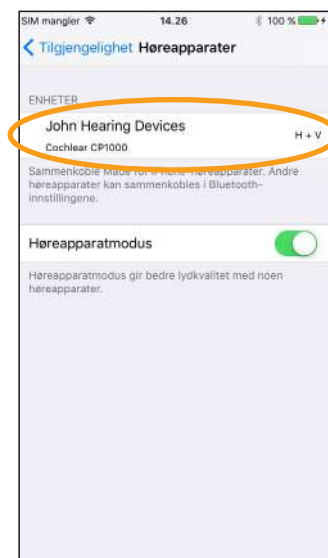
SIM mangler
14.26
100 %

Tilgjengelighet Høreapparater

ENHETER

John Hearing Devices
Cochlear CP1000
H + V

Sammenkoble Made for iPhone-høreapparater. Andre høreapparater kan sammenkobles i Bluetooth-innstillingene.

Høreapparatmodus

Høreapparatmodus gir bedre lydkvalitet med noen høreapparater.